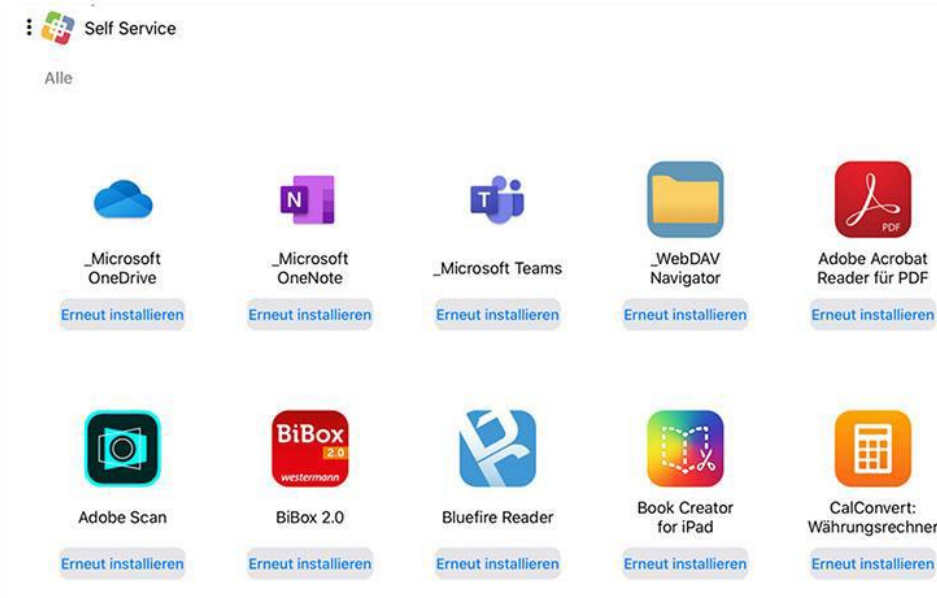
Self Service

Alle

_Microsoft OneDrive
Erneut installieren

N

_Microsoft OneNote
Erneut installieren

T

_Microsoft Teams
Erneut installieren

_WebDAV Navigator
Erneut installieren

PDF

Adobe Acrobat Reader für PDF
Erneut installieren

Adobe Scan
Erneut installieren

BiBox 2.0 westermann

BiBox 2.0
Erneut installieren

Bluefire Reader
Erneut installieren

Book Creator for iPad
Erneut installieren

CalConvert: Währungsrechner
Erneut installieren